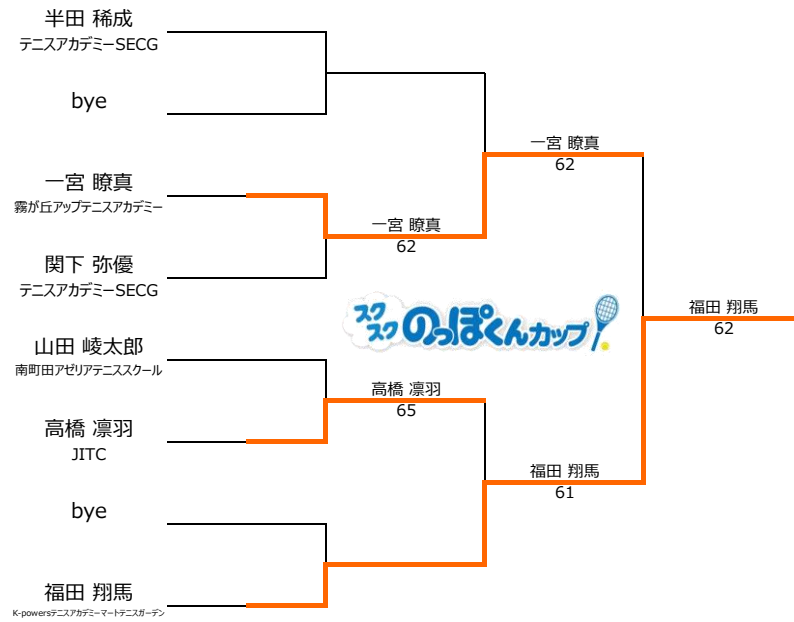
半田 稀成
テニスアカデミーSECG

bye

一宮 瞭真
霧が丘アップテニスアカデミー

関下 弥優
テニスアカデミーSECG

山田 崚太郎
南町田アゼリアテニススクール

高橋 凛羽
JITC

bye

福田 翔馬
K-powersテニスアカデミーマートテニスガーデン

一宮 瞭真
62

高橋 凛羽
65

一宮 瞭真
62

福田 翔馬
61

福田 翔馬
62

スクスクのっぽくんカップ